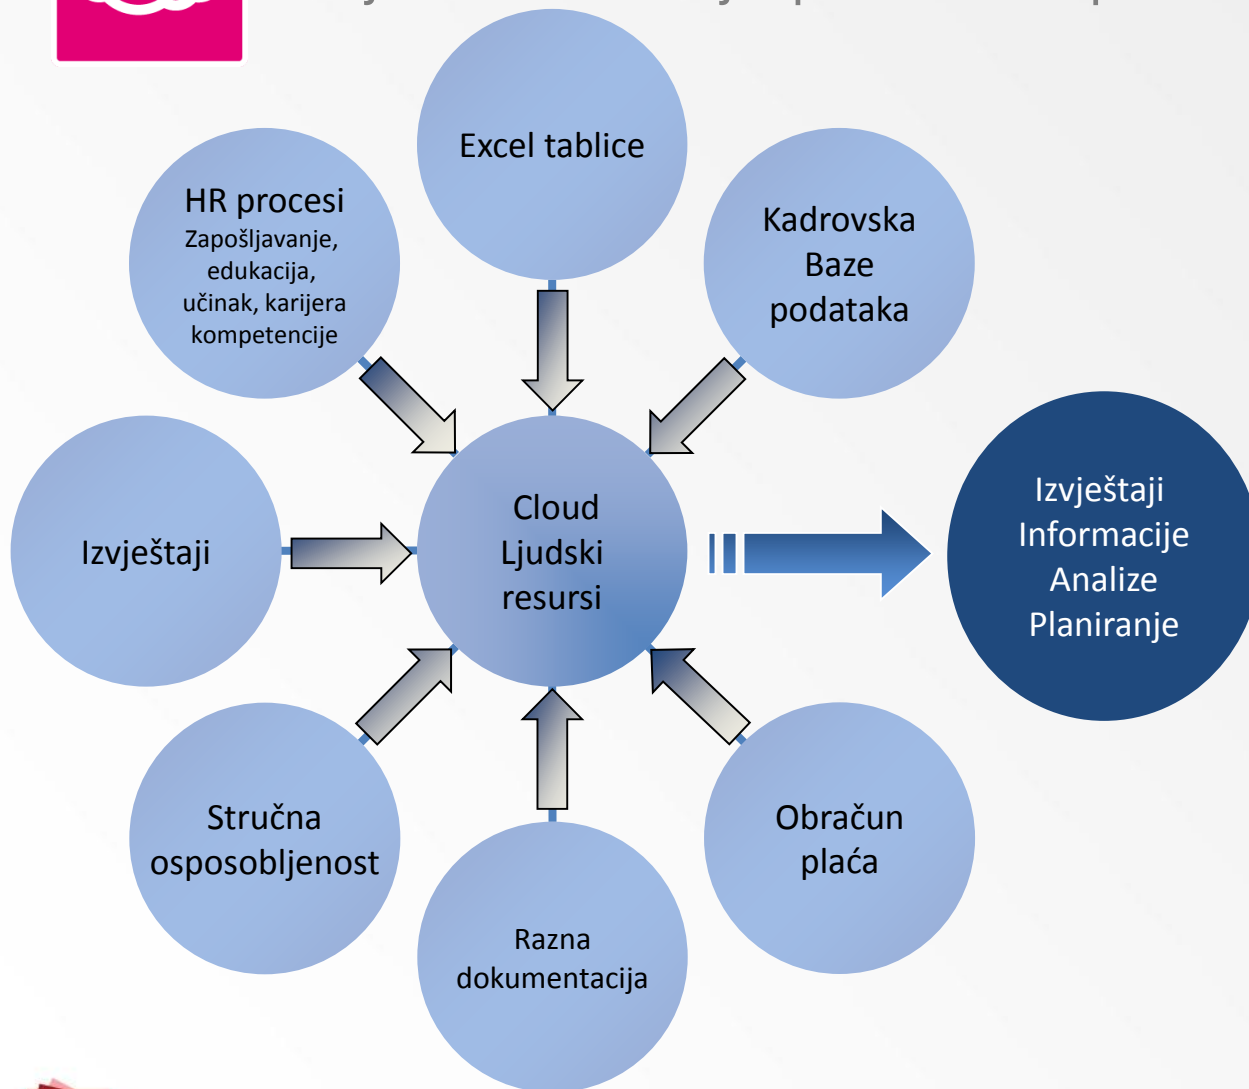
Excel tablice

HR procesi
Zapošljavanje, edukacija, učinak, karijera kompetencije

Kadrovska
Baze
podataka

Izvještaji

Cloud
Ljudski
resursi

Izvještaji
Informacije
Analize
Planiranje

Stručna
osposobljenost

Razna
dokumentacija

Obračun
plaća